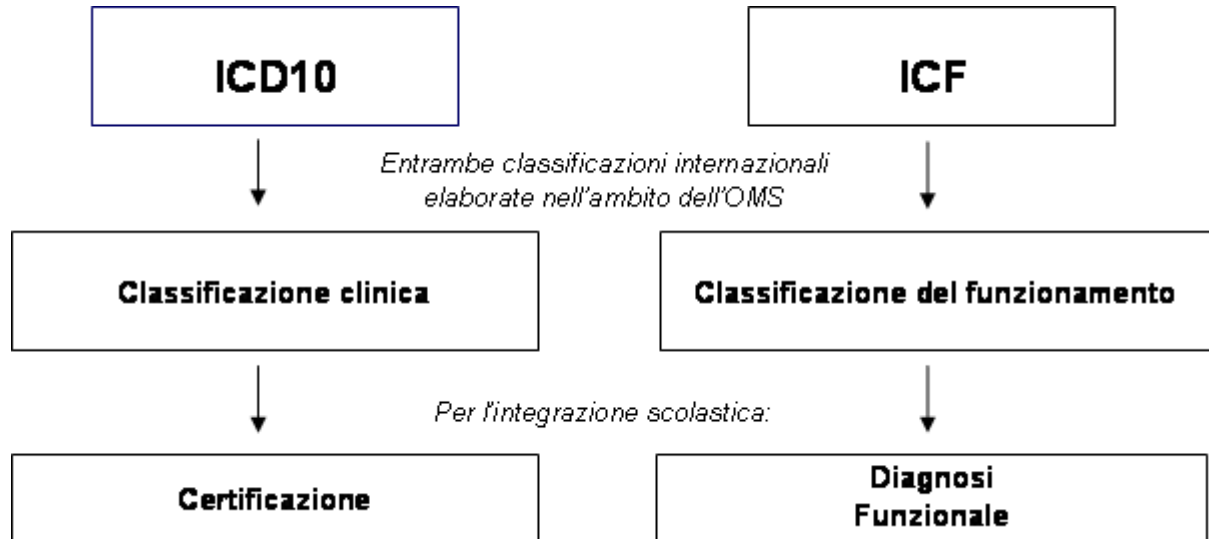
ICD10

ICF

Entrambe classificazioni internazionali elaborate nell'ambito dell'OMS

Classificazione clinica

Classificazione del funzionamento

Per l'integrazione scolastica:

Certificazione

Diagnosi Funzionale